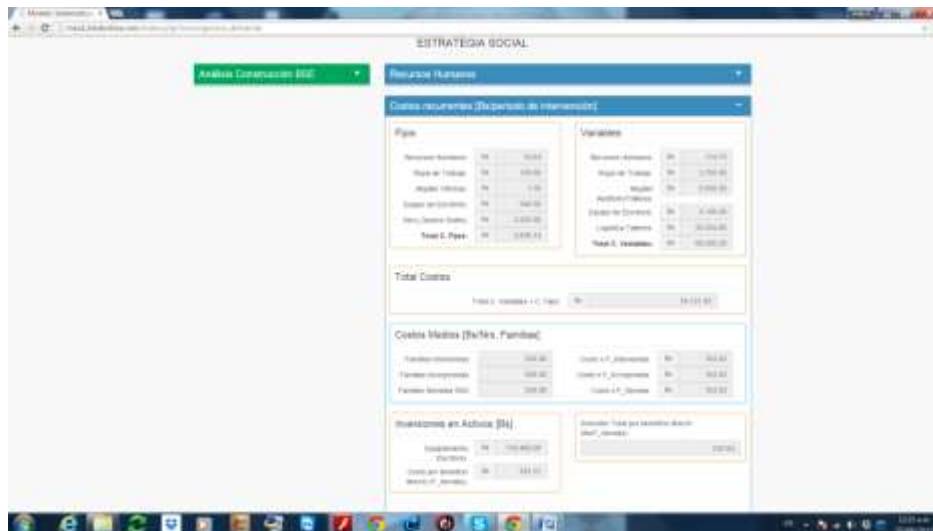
ESTRATEGIA SOCIAL

Análisis Construcción BSE

Recursos Humanos

Costos recurrentes [Bs/periodo de intervención]

Fijos

Recursos Humanos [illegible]

Ropa de Trabajo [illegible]

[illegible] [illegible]

Equipo de Escritorio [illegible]

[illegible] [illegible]

Total C. Fijos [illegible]

Variables

Recursos Humanos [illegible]

Ropa de Trabajo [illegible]

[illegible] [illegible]

Equipo de Escritorio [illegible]

Logística Talleres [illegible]

Total C. Variables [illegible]

Total Costos

Total C. Variables + C. Fijos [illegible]

Costos Medios [Bs/Nro. Familias]

Familias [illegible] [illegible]

Familias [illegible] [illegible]

Familias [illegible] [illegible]

Costo x F_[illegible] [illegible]

Costo x F_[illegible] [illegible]

Costo x F_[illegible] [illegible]

Inversiones en Activos [Bs]

Equipamiento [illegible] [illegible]

Costo por beneficio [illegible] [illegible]

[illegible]